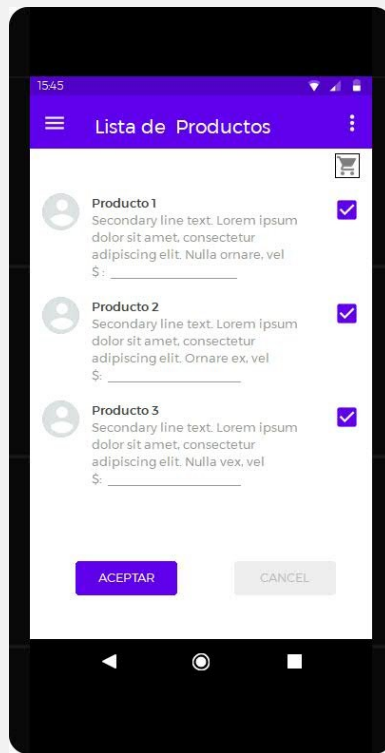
15:45

Lista de Productos

Producto 1
Secondary line text. Lorem ipsum dolor sit amet, consectetur adipiscing elit. Nulla ornare, vel
$ : ____________

Producto 2
Secondary line text. Lorem ipsum dolor sit amet, consectetur adipiscing elit. Ornare ex, vel
$: ____________

Producto 3
Secondary line text. Lorem ipsum dolor sit amet, consectetur adipiscing elit. Nulla vex, vel
$: ____________

ACEPTAR

CANCEL